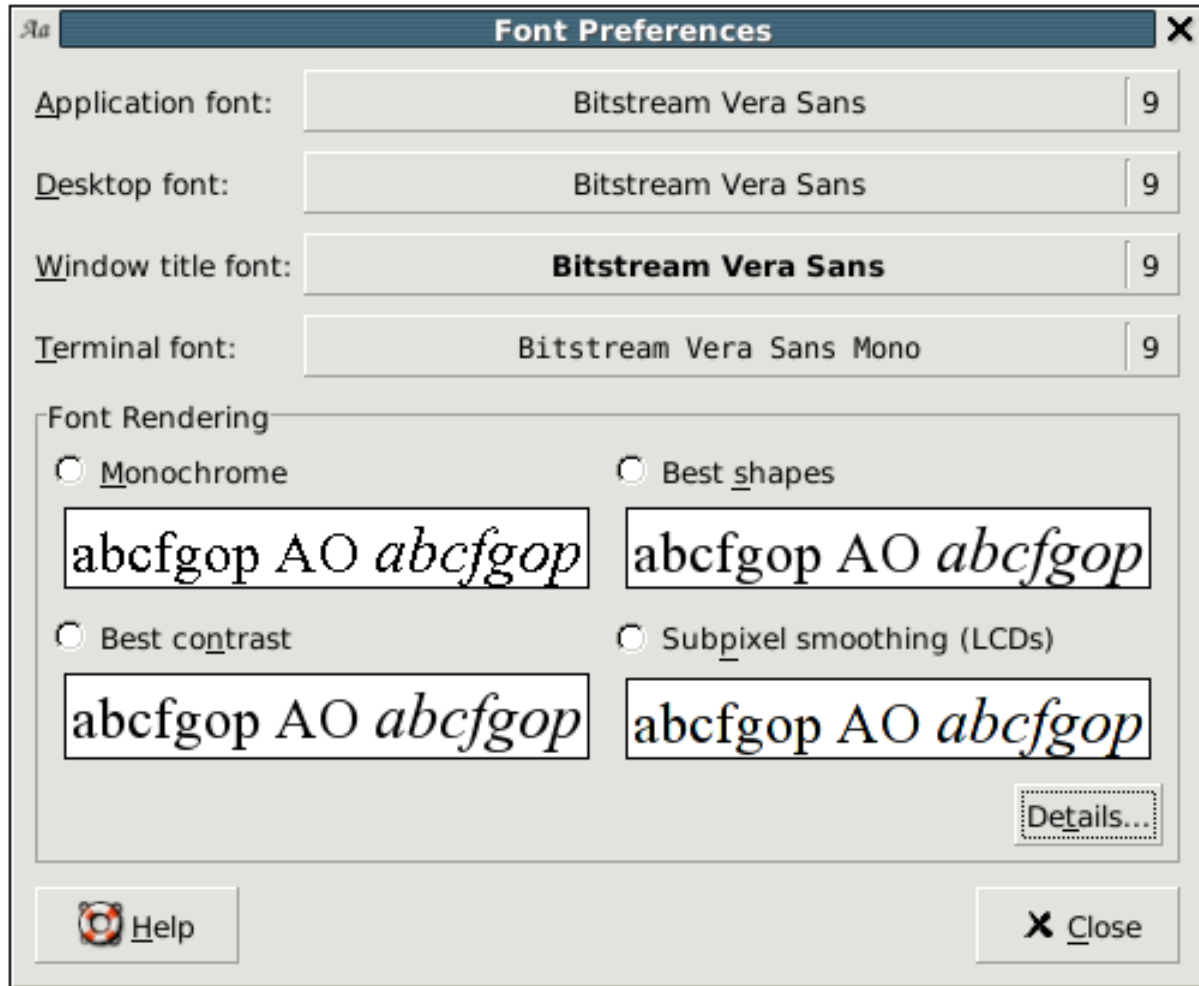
Aa Font Preferences ×

Application font: Bitstream Vera Sans 9

Desktop font: Bitstream Vera Sans 9

Window title font: Bitstream Vera Sans 9

Terminal font: Bitstream Vera Sans Mono 9

Font Rendering

Monochrome

abcfgop AO abcfgop

Best shapes

abcfgop AO abcfgop

Best contrast

abcfgop AO abcfgop

Subpixel smoothing (LCDs)

abcfgop AO abcfgop

Details...

Help

Close